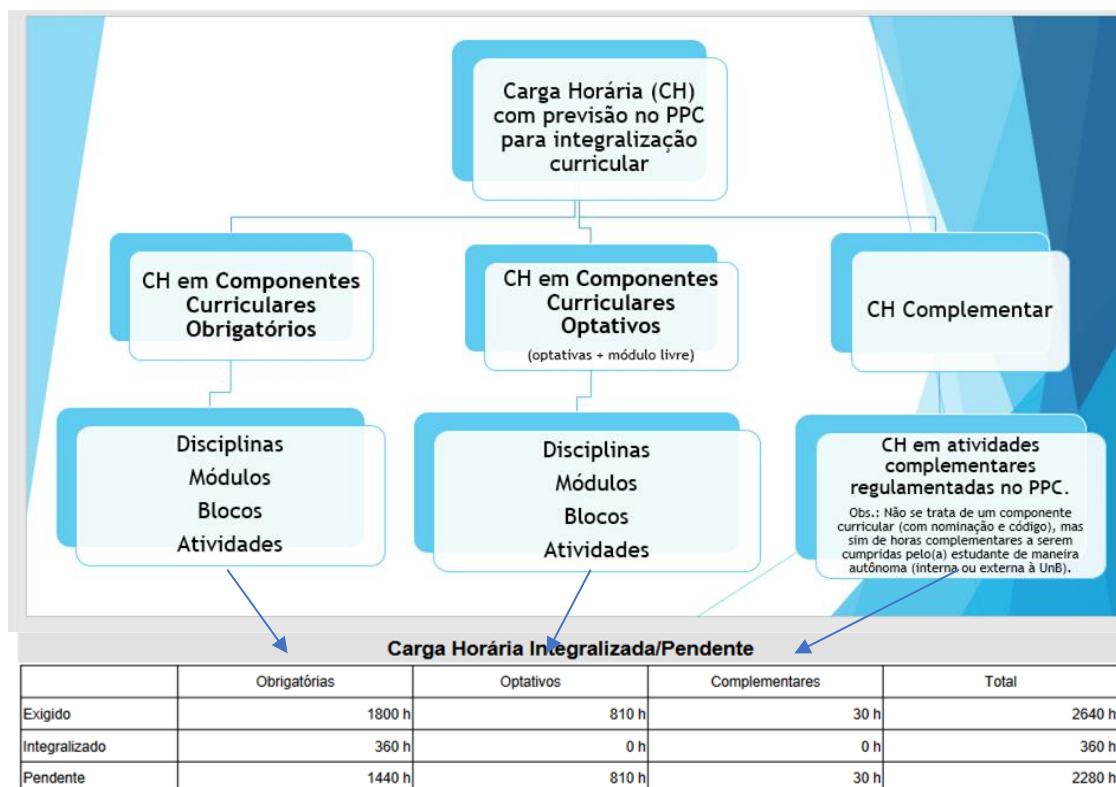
Carga Horária (CH) com previsão no PPC para integralização curricular

CH em Componentes Curriculares Obrigatórios

CH em Componentes Curriculares Optativos
(optativas + módulo livre)

CH Complementar

Disciplinas
Módulos
Blocos
Atividades

Disciplinas
Módulos
Blocos
Atividades

CH em atividades complementares regulamentadas no PPC.
Obs.: Não se trata de um componente curricular (com nominação e código), mas sim de horas complementares a serem cumpridas pelo(a) estudante de maneira autônoma (interna ou externa à UnB).

Carga Horária Integralizada/Pendente

| | Obrigatórias | Optativos | Complementares | Total |
|---|---|---|---|---|
| Exigido | 1800 h | 810 h | 30 h | 2640 h |
| Integralizado | 360 h | 0 h | 0 h | 360 h |
| Pendente | 1440 h | 810 h | 30 h | 2280 h |